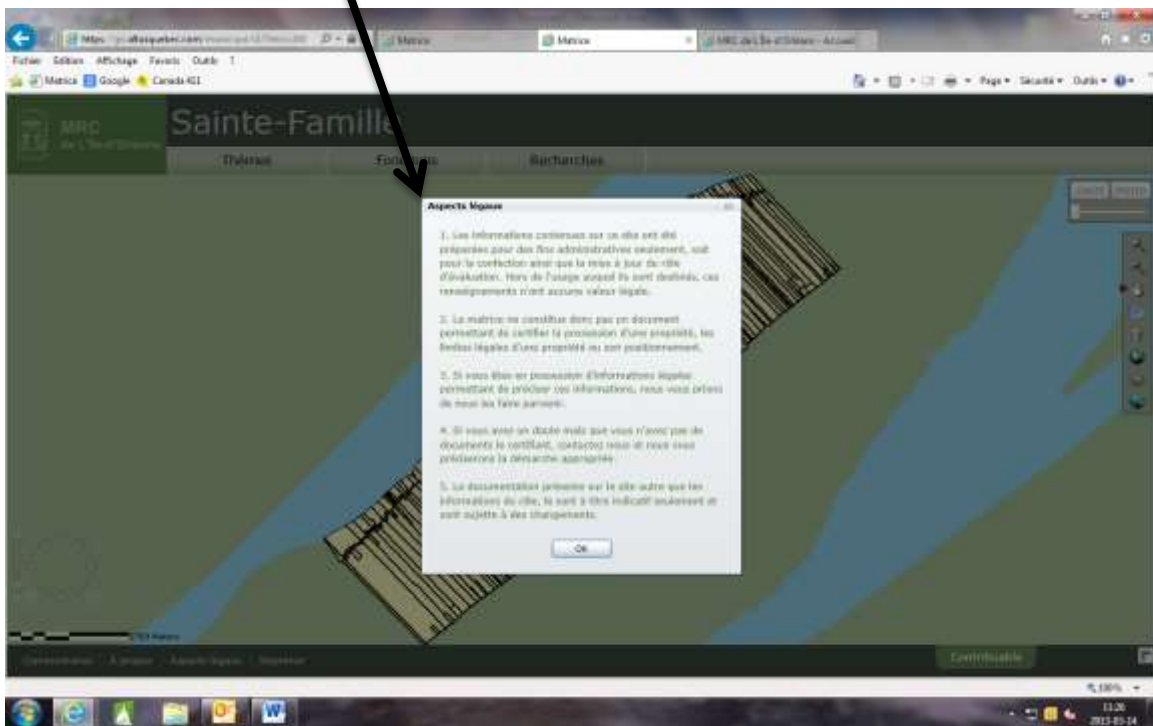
Matrice

Matrice

MRC de L'Île-d'Orléans - Accueil

Fichier Édition Affichage Favoris Outils ?

Matrice Google Canada 411

Page Sécurité Outils

MRC de L'Île-d'Orléans

Sainte-Famille

Thèmes

Fonctions

Recherches

Aspects légaux

1. Les informations contenues sur ce site ont été préparées pour des fins administratives seulement, soit pour la confection ainsi que la mise à jour du rôle d'évaluation. Hors de l'usage auquel ils sont destinés, ces renseignements n'ont aucune valeur légale.

2. La matrice ne constitue donc pas un document permettant de certifier la possession d'une propriété, les limites légales d'une propriété ou son positionnement.

3. Si vous êtes en possession d'informations légales permettant de préciser ces informations, nous vous prions de nous les faire parvenir.

4. Si vous avez un doute mais que vous n'avez pas de documents le certifiant, contactez nous et nous vous préciserons la démarche appropriée.

5. La documentation présente sur le site autre que les informations du rôle, le sont à titre indicatif seulement et sont sujette à des changements.

OK

Commentaires | À propos | Aspects légaux | Imprimer

Contribuable

100%

13:26
2013-03-14